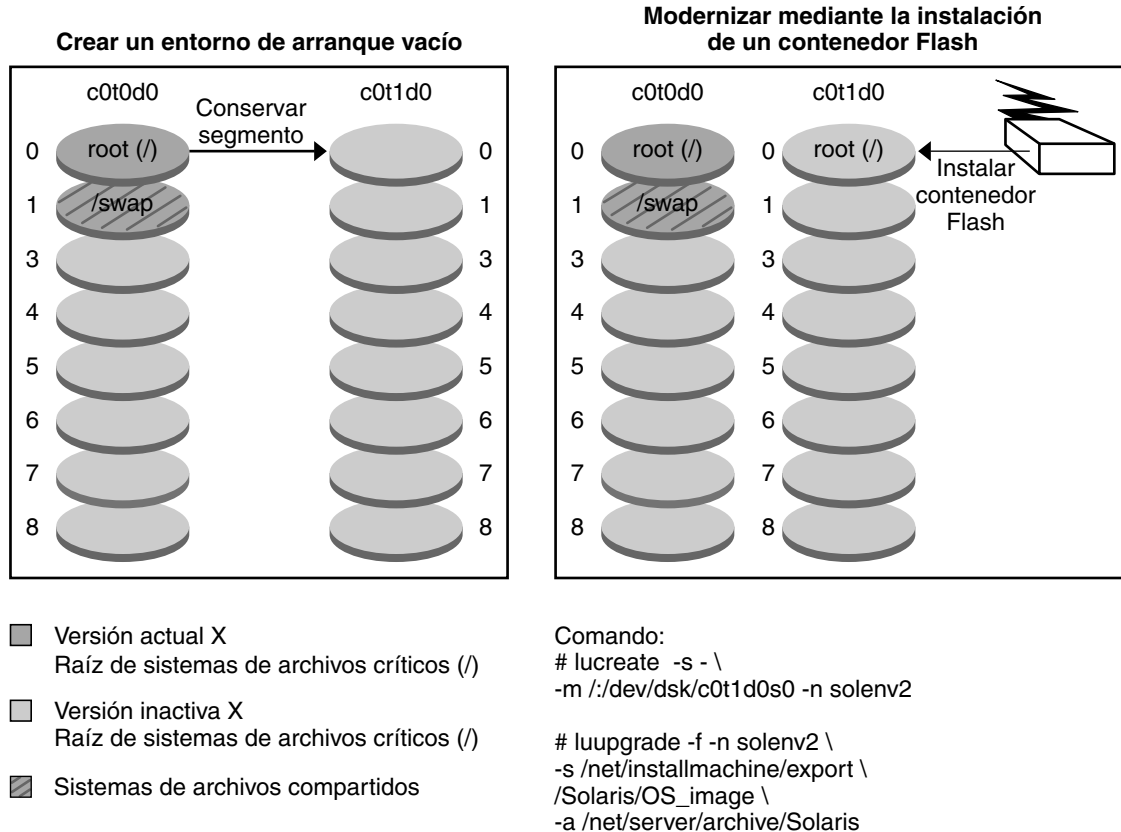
Crear un entorno de arranque vacío

c0t0d0

Conservar segmento

c0t1d0

0 root (/) 0

1 /swap 1

3 3

4 4

5 5

6 6

7 7

8 8

Modernizar mediante la instalación de un contenedor Flash

c0t0d0

c0t1d0

0 root (/) 0 root (/)

Instalar contenedor Flash

1 /swap 1

3 3

4 4

5 5

6 6

7 7

8 8

Versión actual X
Raíz de sistemas de archivos críticos (/)

Versión inactiva X
Raíz de sistemas de archivos críticos (/)

Sistemas de archivos compartidos

Comando:
# lucreate -s - \
-m /:/dev/dsk/c0t1d0s0 -n solenv2

# luupgrade -f -n solenv2 \
-s /net/installmachine/export \
/Solaris/OS_image \
-a /net/server/archive/Solaris